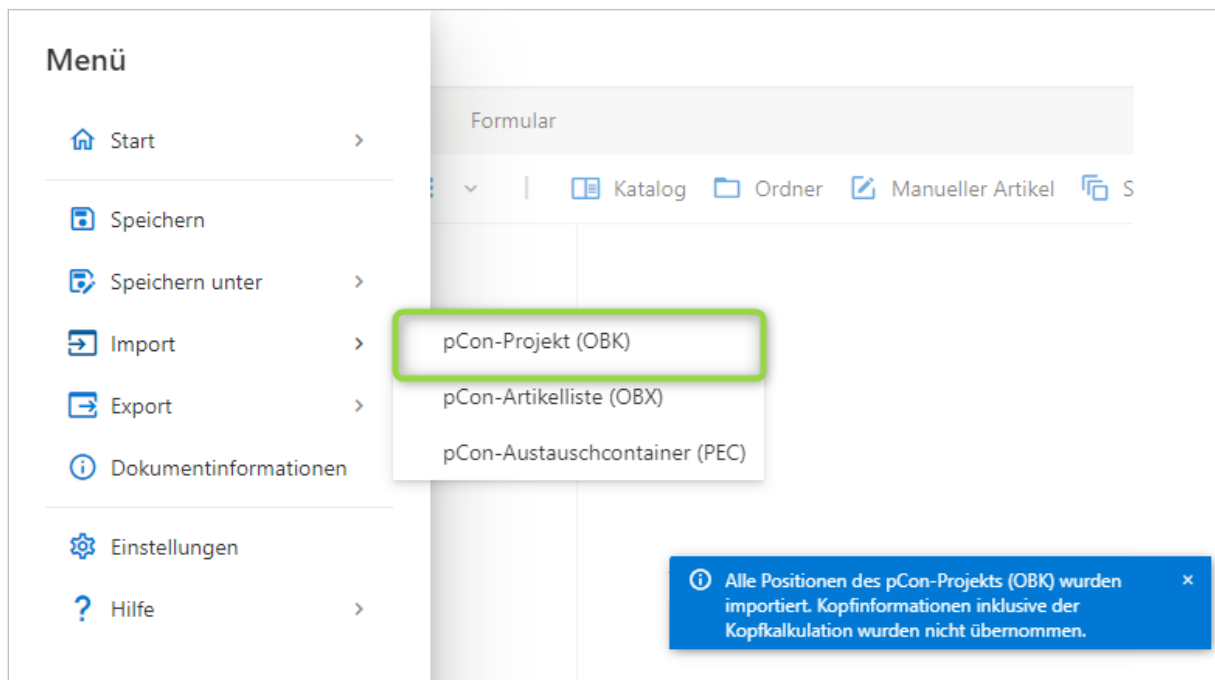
Menü

Start

Speichern

Speichern unter

Import

Export

Dokumentinformationen

Einstellungen

? Hilfe

Formular

Katalog Ordner Manueller Artikel S

pCon-Projekt (OBK)

pCon-Artikelliste (OBX)

pCon-Austauschcontainer (PEC)

Alle Positionen des pCon-Projekts (OBK) wurden importiert. Kopfinformationen inklusive der Kopfkalkulation wurden nicht übernommen.

×